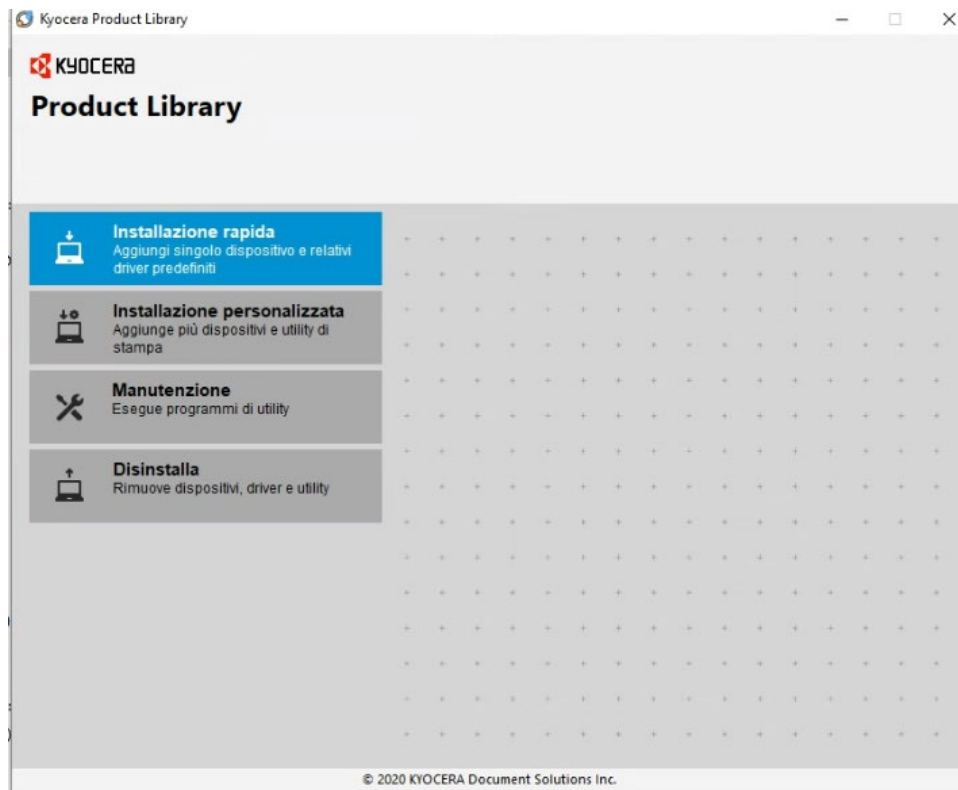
Kyocera Product Library

KYOCERA

Product Library

Installazione rapida
Aggiungi singolo dispositivo e relativi driver predefiniti

Installazione personalizzata
Aggiunge più dispositivi e utility di stampa

Manutenzione
Esegue programmi di utility

Disinstalla
Rimuove dispositivi, driver e utility

© 2020 KYOCERA Document Solutions Inc.